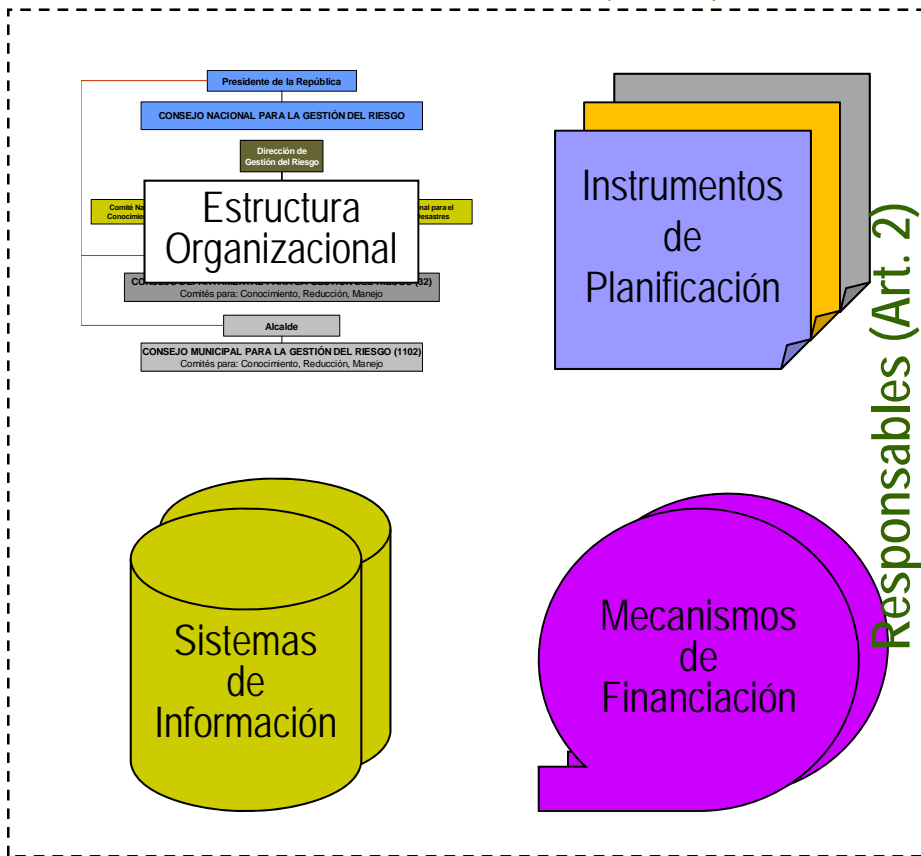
Presidente de la República

CONSEJO NACIONAL PARA LA GESTIÓN DEL RIESGO

Dirección de Gestión del Riesgo

Comité Na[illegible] Conocimien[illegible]

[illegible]nal para el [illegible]esastres

Estructura Organizacional

CONSEJO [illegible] (32)
Comités para: Conocimiento, Reducción, Manejo

Alcalde

CONSEJO MUNICIPAL PARA LA GESTIÓN DEL RIESGO (1102)
Comités para: Conocimiento, Reducción, Manejo

Instrumentos de Planificación

Responsables (Art. 2)

Sistemas de Información

Mecanismos de Financiación